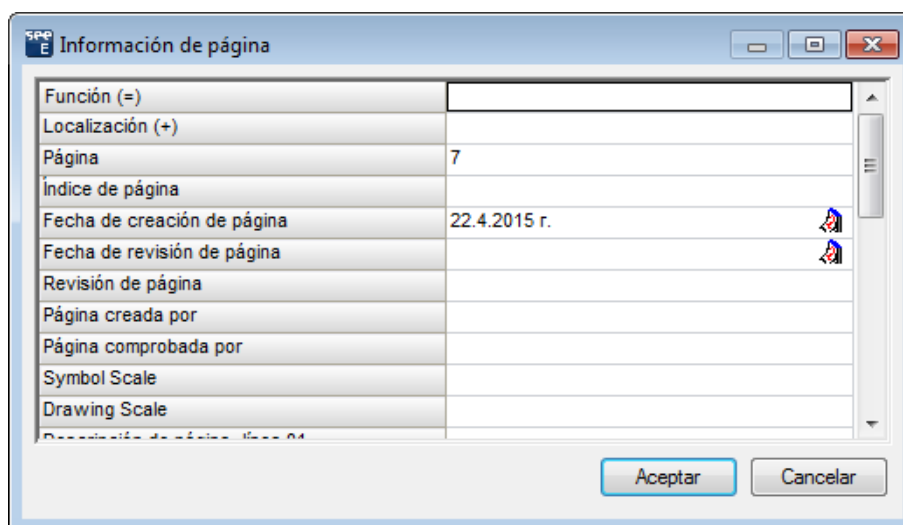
Información de página

| Función (=) | |
|---|---|
| Localización (+) | |
| Página | 7 |
| Índice de página | |
| Fecha de creación de página | 22.4.2015 г. |
| Fecha de revisión de página | |
| Revisión de página | |
| Página creada por | |
| Página comprobada por | |
| Symbol Scale | |
| Drawing Scale | |
| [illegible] | |

Aceptar Cancelar